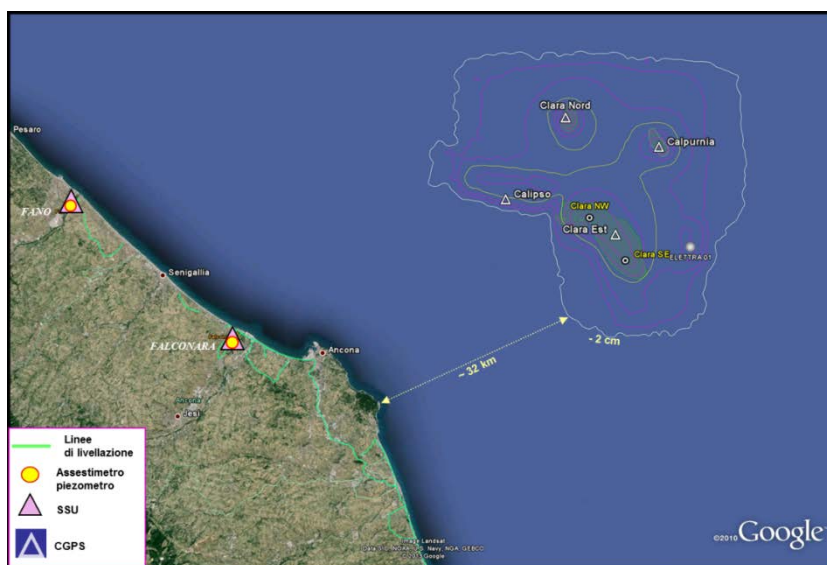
Clara Nord
Calpurnia
Calipso
Clara NW
Clara Est
Clara SE
ELETTRA 01
- 2 cm
~ 32 km
Pesaro
FANO
Senigallia
FALCONARA
Ancona
Jesi
Linee di livellazione
Assestimetro piezometro
SSU
CGPS
Image Landsat
Data SIO, NOAA, U.S. Navy, NGA, GEBCO
© 2010 Google
©2010 Google